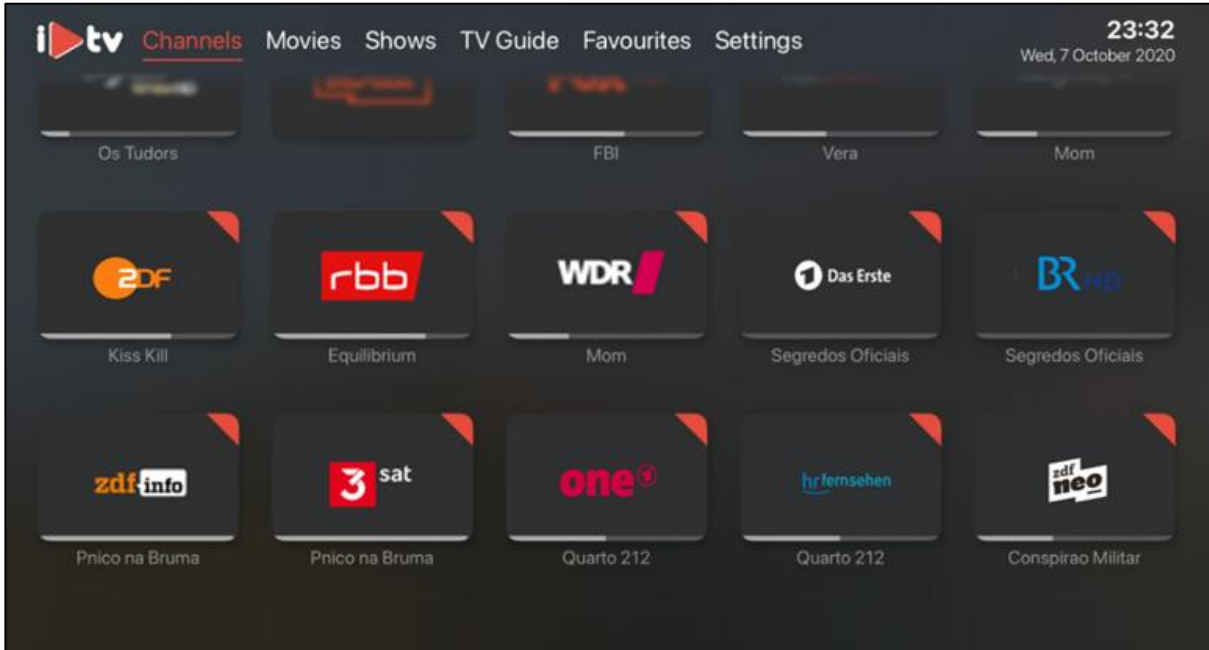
i▶tv Channels Movies Shows TV Guide Favourites Settings

23:32
Wed, 7 October 2020

Os Tudors

FBI

Vera

Mom

ZDF
Kiss Kill

rbb
Equilibrium

WDR
Mom

1 Das Erste
Segredos Oficiais

BR HD
Segredos Oficiais

zdf info
Pnico na Bruma

3sat
Pnico na Bruma

one
Quarto 212

hr fernsehen
Quarto 212

zdf neo
Conspirao Militar